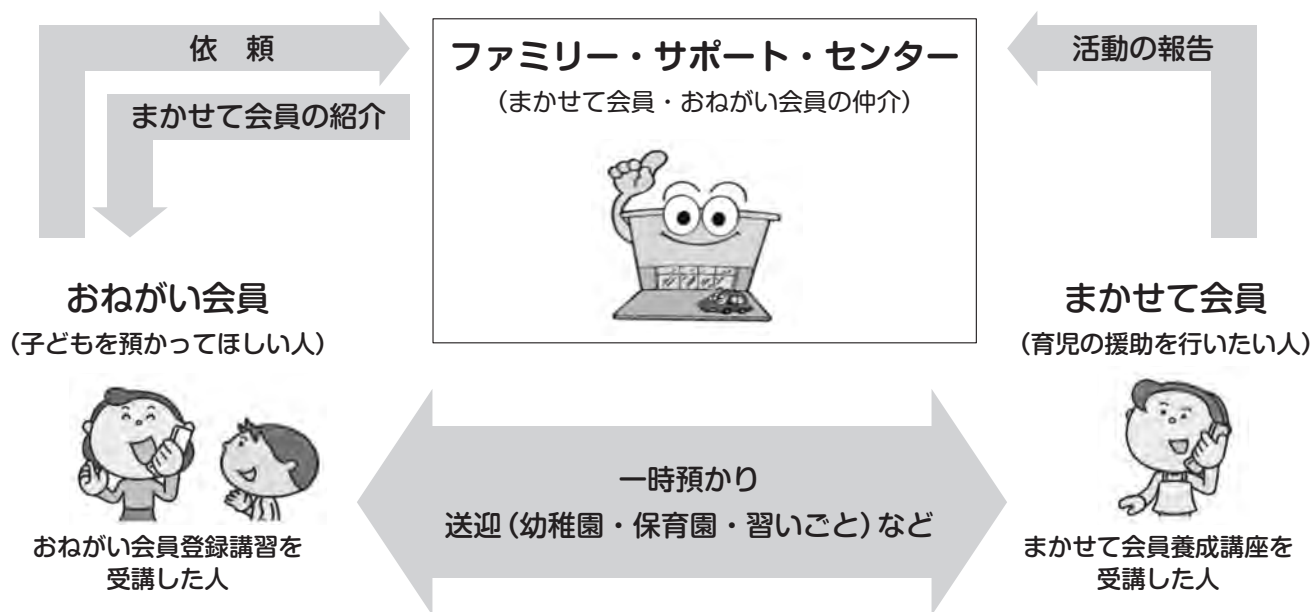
依　頼

まかせて会員の紹介

ファミリー・サポート・センター

（まかせて会員・おねがい会員の仲介）

活動の報告

おねがい会員

（子どもを預かってほしい人）

おねがい会員登録講習を受講した人

一時預かり

送迎（幼稚園・保育園・習いごと）など

まかせて会員

（育児の援助を行いたい人）

まかせて会員養成講座を受講した人